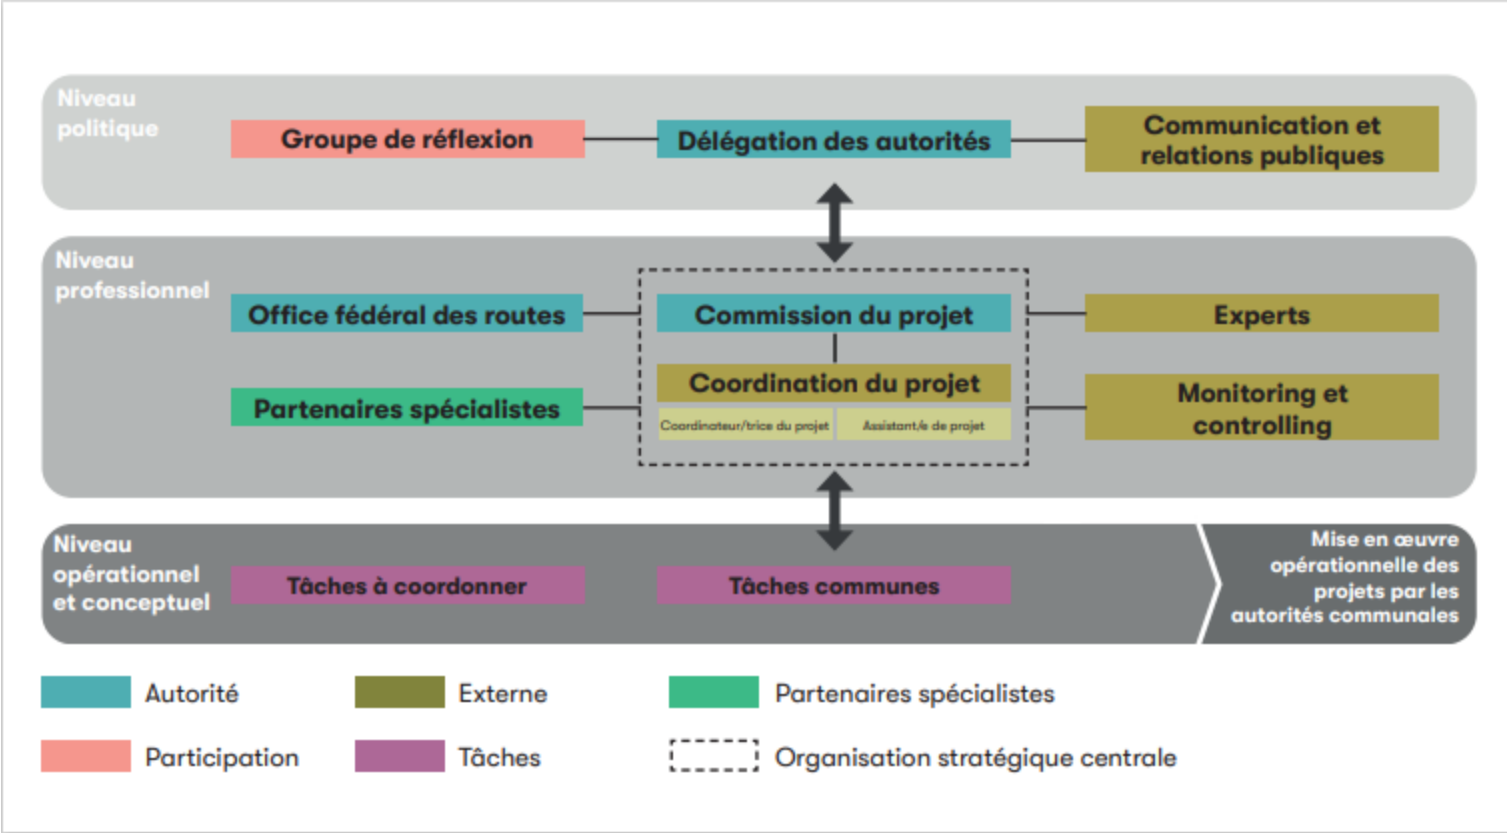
Niveau politique

Groupe de réflexion

Délégation des autorités

Communication et relations publiques

Niveau professionnel

Office fédéral des routes

Commission du projet

Experts

Coordination du projet

Coordinateur/trice du projet

Assistant/e de projet

Partenaires spécialistes

Monitoring et controlling

Niveau opérationnel et conceptuel

Tâches à coordonner

Tâches communes

Mise en œuvre opérationnelle des projets par les autorités communales

Autorité

Externe

Partenaires spécialistes

Participation

Tâches

Organisation stratégique centrale